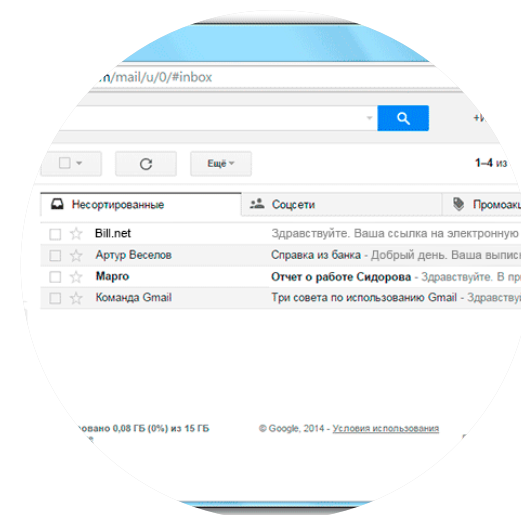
.n/mail/u/0/#inbox

+

Ещё

1–4 из

Несортированные

Соцсети

Промоакц

Bill.net

Здравствуйте. Ваша ссылка на электронную

Артур Веселов

Справка из банка - Добрый день. Ваша выпис

Марго

Отчет о работе Сидорова - Здравствуйте. В пр

Команда Gmail

Три совета по использованию Gmail - Здравств

ьзовано 0,08 ГБ (0%) из 15 ГБ

© Google, 2014 - Условия использования